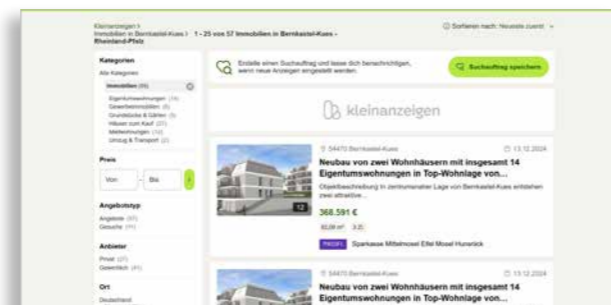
Kleinanzeigen > Immobilien in Bernkastel-Kues > 1 - 25 von 57 Immobilien in Bernkastel-Kues - Rheinland-Pfalz

Sortieren nach: Neueste zuerst

Kategorien
Alle Kategorien
Immobilien (55)
Eigentumswohnungen (14)
Gewerbeimmobilien (5)
Grundstücke & Gärten (5)
Häuser zum Kauf (27)
Mietwohnungen (12)
Umzug & Transport (2)

Preis
Von
Bis

Angebotstyp
Angebote (57)
Gesuche (11)

Anbieter
Privat (27)
Gewerblich (41)

Ort
Deutschland

Erstelle einen Suchauftrag und lasse dich benachrichtigen, wenn neue Anzeigen eingestellt werden.

Suchauftrag speichern

kleinanzeigen

54470 Bernkastel-Kues
13.12.2024
Neubau von zwei Wohnhäusern mit insgesamt 14 Eigentumswohnungen in Top-Wohnlage von...
Objektbeschreibung In zentrumsnaher Lage von Bernkastel-Kues entstehen zwei attraktive...
12
368.591 €
92,08 m²
3 Zi.
PRO
Sparkasse Mittelmosel Eifel Mosel Hunsrück

54470 Bernkastel-Kues
13.12.2024
Neubau von zwei Wohnhäusern mit insgesamt 14 Eigentumswohnungen in Top-Wohnlage von...